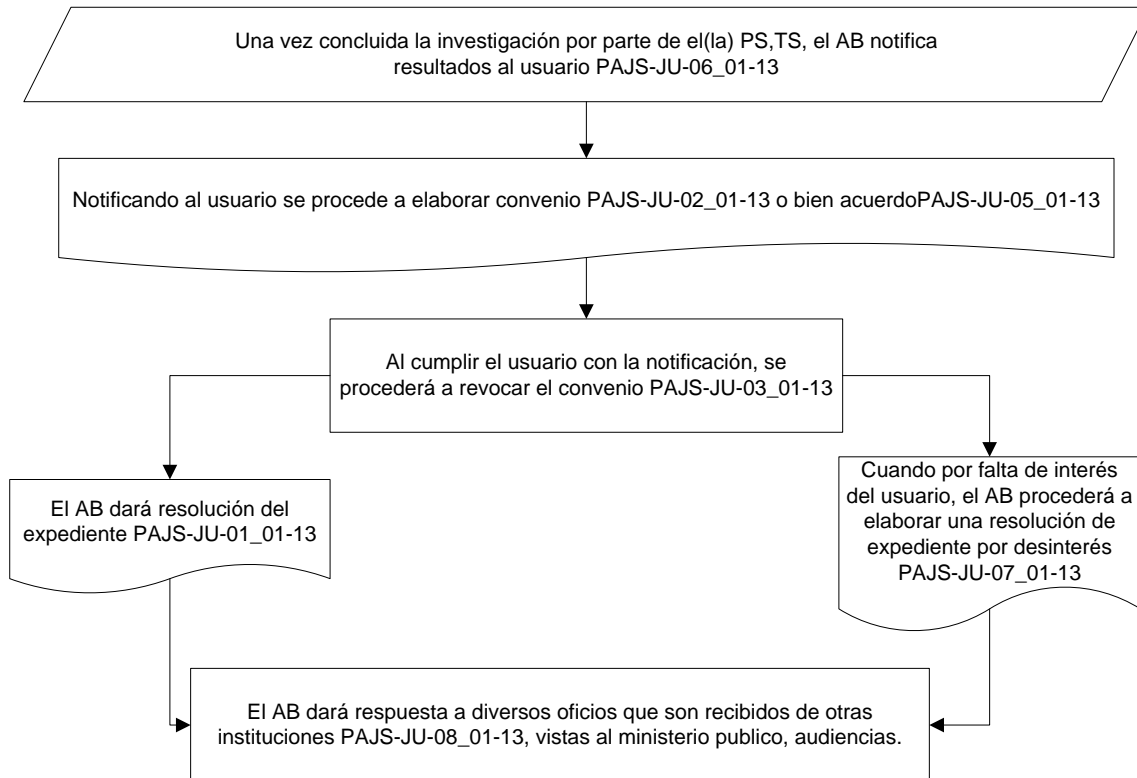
Una vez concluida la investigación por parte de el(la) PS,TS, el AB notifica resultados al usuario PAJS-JU-06_01-13

Notificando al usuario se procede a elaborar convenio PAJS-JU-02_01-13 o bien acuerdoPAJS-JU-05_01-13

Al cumplir el usuario con la notificación, se procederá a revocar el convenio PAJS-JU-03_01-13

El AB dará resolución del expediente PAJS-JU-01_01-13

Cuando por falta de interés del usuario, el AB procederá a elaborar una resolución de expediente por desinterés PAJS-JU-07_01-13

El AB dará respuesta a diversos oficios que son recibidos de otras instituciones PAJS-JU-08_01-13, vistas al ministerio publico, audiencias.